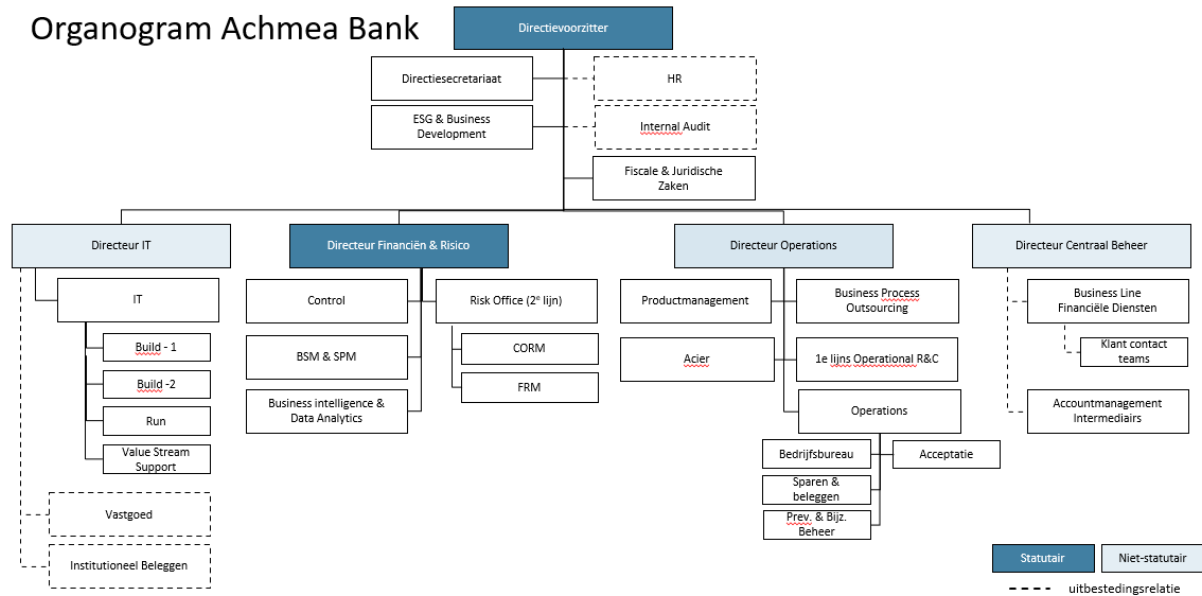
Organogram Achmea Bank

Directievoorzitter

Directiesecretariaat

HR

ESG & Business Development

Internal Audit

Fiscale & Juridische Zaken

Directeur IT

IT

Build - 1

Build -2

Run

Value Stream Support

Vastgoed

Institutioneel Beleggen

Directeur Financiën & Risico

Control

Risk Office (2$^e$ lijn)

BSM & SPM

CORM

FRM

Business intelligence & Data Analytics

Directeur Operations

Productmanagement

Business Process Outsourcing

Acier

1e lijns Operational R&C

Operations

Bedrijfsbureau

Acceptatie

Sparen & beleggen

Prev. & Bijz. Beheer

Directeur Centraal Beheer

Business Line Financiële Diensten

Klant contact teams

Accountmanagement Intermediairs

Statutair

Niet-statutair

uitbestedingsrelatie